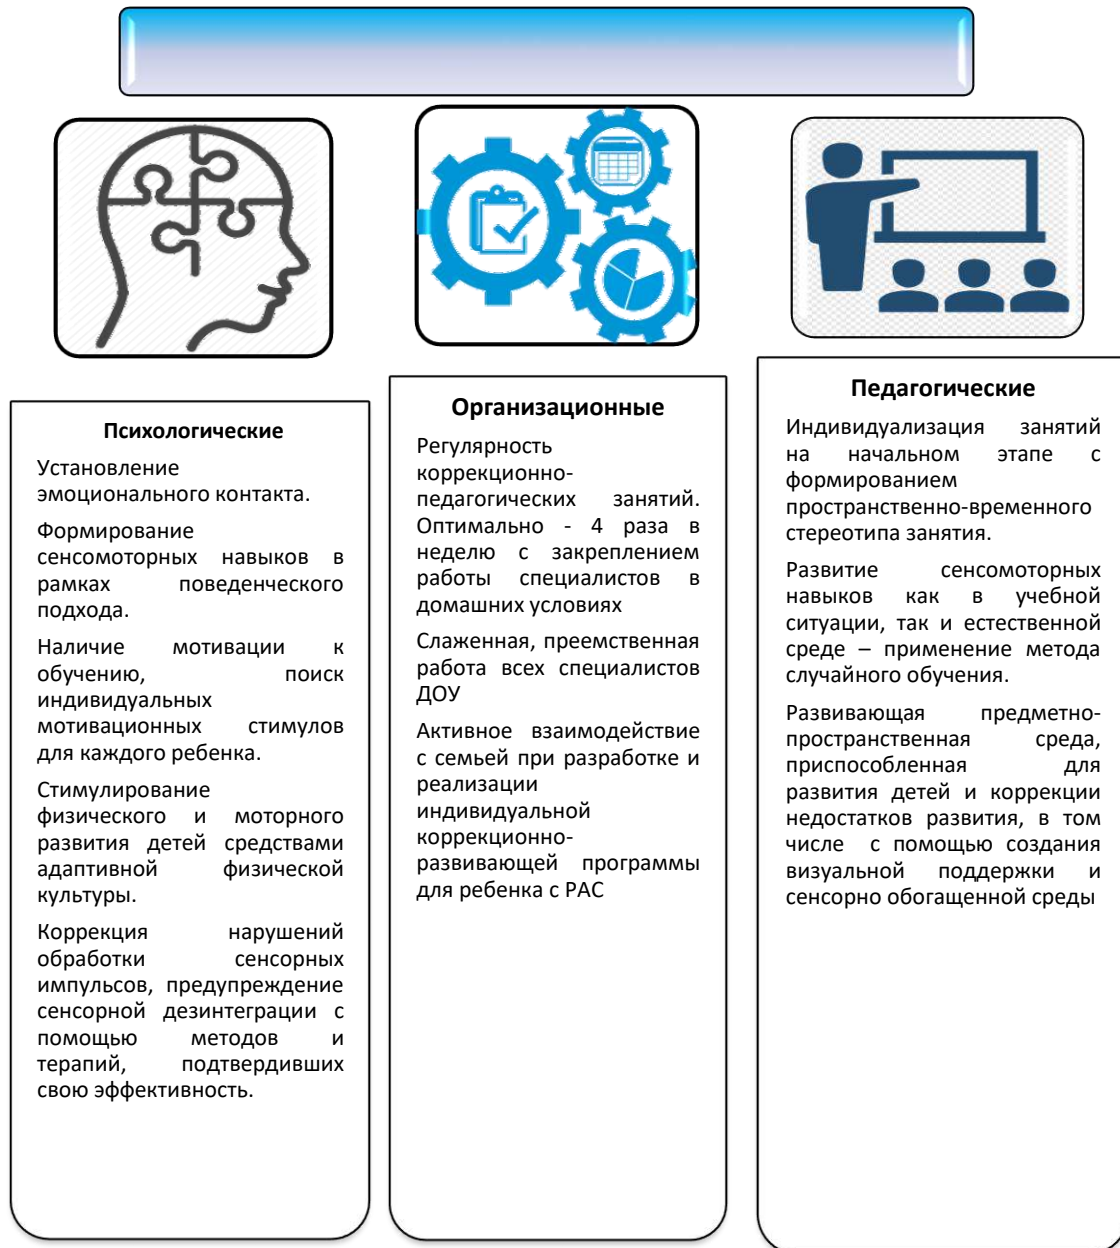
Психологические

Установление эмоционального контакта.

Формирование сенсомоторных навыков в рамках поведенческого подхода.

Наличие мотивации к обучению, поиск индивидуальных мотивационных стимулов для каждого ребенка.

Стимулирование физического и моторного развития детей средствами адаптивной физической культуры.

Коррекция нарушений обработки сенсорных импульсов, предупреждение сенсорной дезинтеграции с помощью методов и терапий, подтвердивших свою эффективность.

Организационные

Регулярность коррекционно-педагогических занятий. Оптимально - 4 раза в неделю с закреплением работы специалистов в домашних условиях

Слаженная, преемственная работа всех специалистов ДОУ

Активное взаимодействие с семьей при разработке и реализации индивидуальной коррекционно-развивающей программы для ребенка с РАС

Педагогические

Индивидуализация занятий на начальном этапе с формированием пространственно-временного стереотипа занятия.

Развитие сенсомоторных навыков как в учебной ситуации, так и естественной среде – применение метода случайного обучения.

Развивающая предметно-пространственная среда, приспособленная для развития детей и коррекции недостатков развития, в том числе с помощью создания визуальной поддержки и сенсорно обогащенной среды